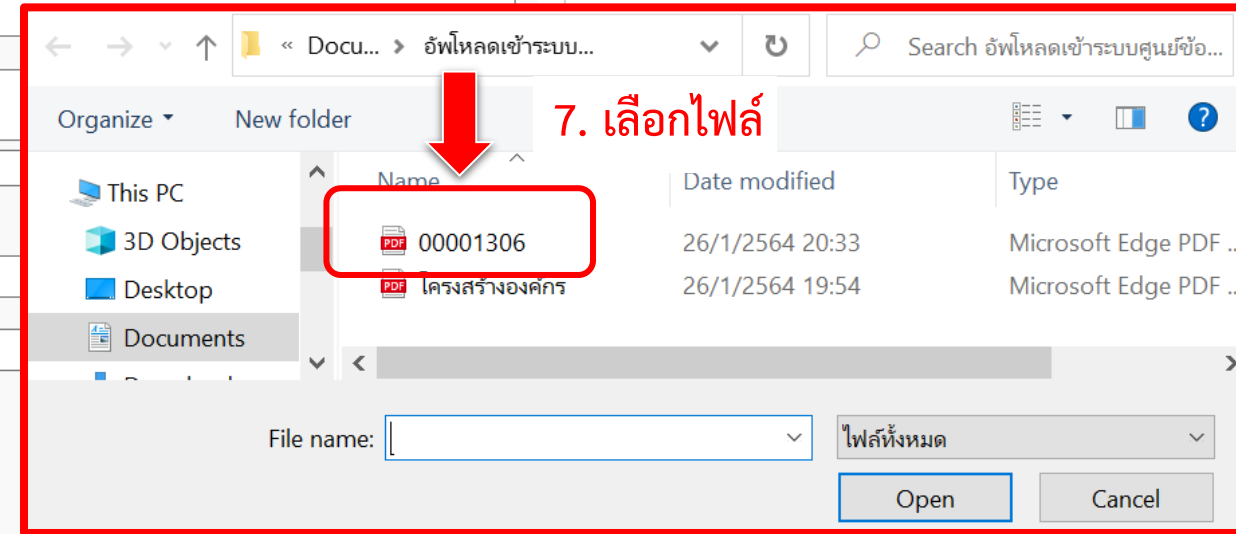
« Docu... › อัพโหลดเข้าระบบ...

Search อัพโหลดเข้าระบบศูนย์ข้อ...

Organize ▾ New folder

7. เลือกไฟล์

This PC
3D Objects
Desktop
Documents

| Name | Date modified | Type |
|---|---|---|
| 00001306 | 26/1/2564 20:33 | Microsoft Edge PDF ... |
| โครงสร้างองค์กร | 26/1/2564 19:54 | Microsoft Edge PDF ... |

File name:

ไฟล์ทั้งหมด

Open

Cancel